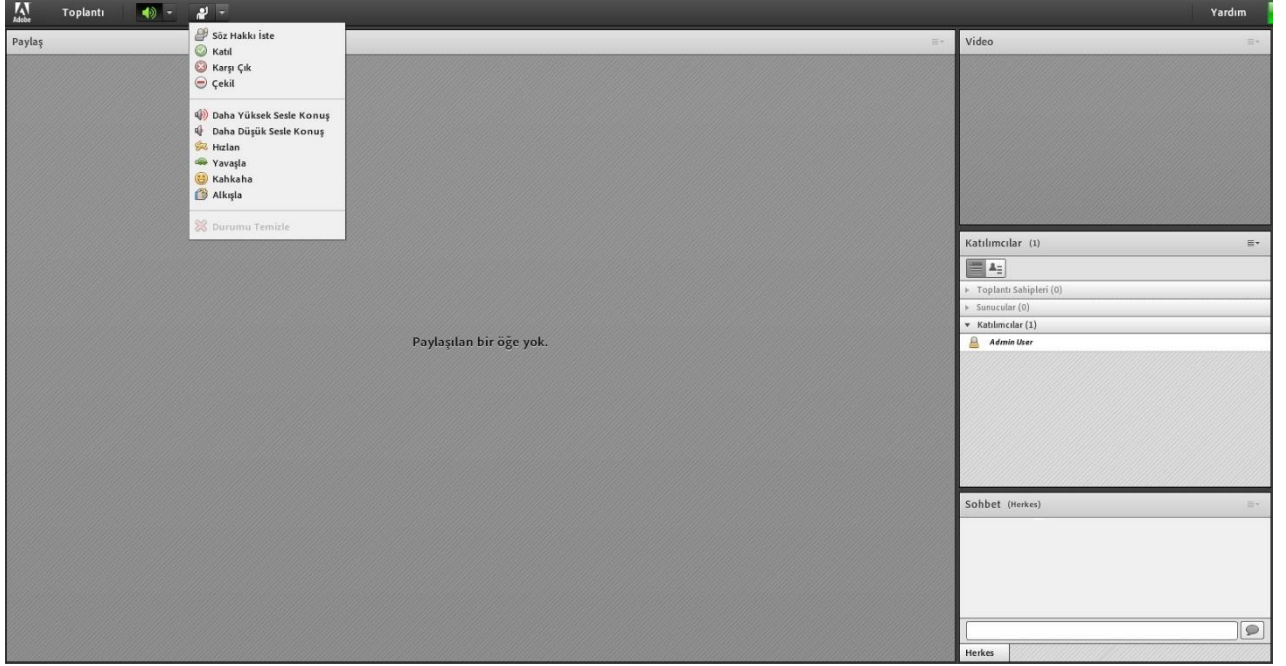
Adobe Toplantı Yardım

Paylaş

Söz Hakkı İste
Katıl
Karşı Çık
Çekil

Daha Yüksek Sesle Konuş
Daha Düşük Sesle Konuş
Hızlan
Yavaşla
Kahkaha
Alkışla

Durumu Temizle

Paylaşılan bir öğe yok.

Video

Katılımcılar (1)

Toplantı Sahipleri (0)
Sunucular (0)
Katılımcılar (1)
Admin User

Sohbet (Herkes)

Herkes